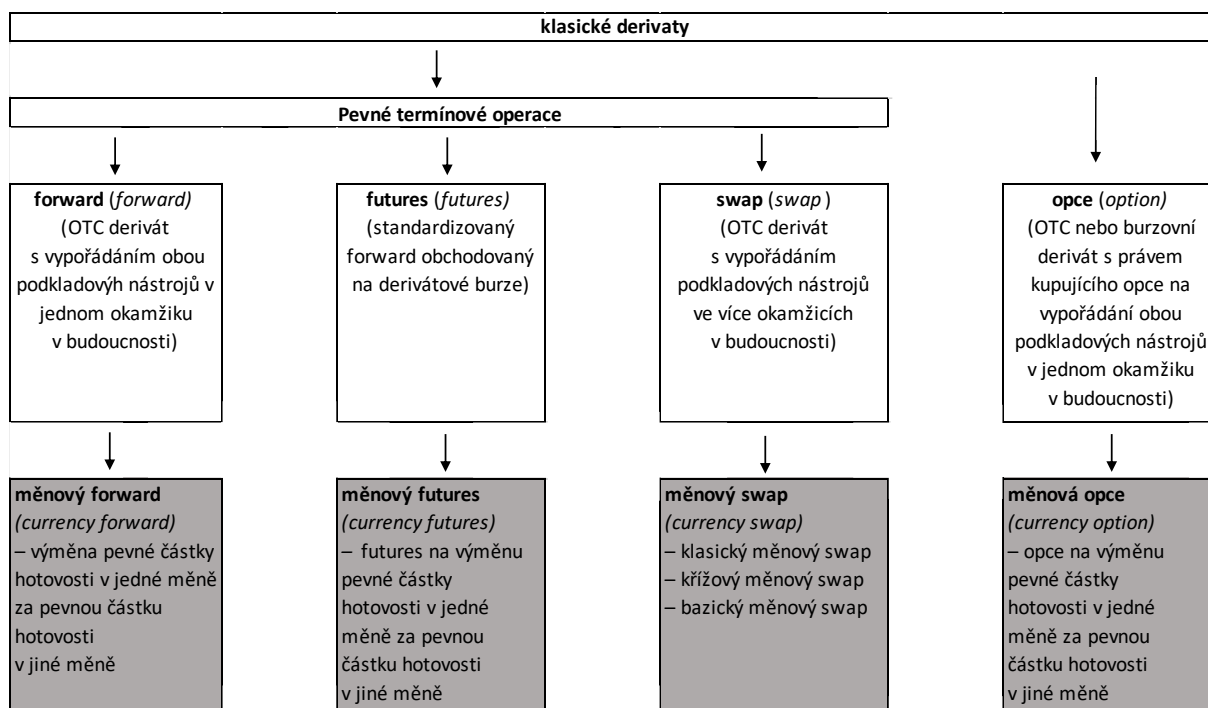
klasické deriváty

Pevné termínové operace

forward (forward)
(OTC derivát s vypořádáním obou podkladových nástrojů v jednom okamžiku v budoucnosti)

futures (futures)
(standardizovaný forward obchodovaný na derivátové burze)

swap (swap )
(OTC derivát s vypořádáním podkladových nástrojů ve více okamžicích v budoucnosti)

opce (option)
(OTC nebo burzovní derivát s právem kupujícího opce na vypořádání obou podkladových nástrojů v jednom okamžiku v budoucnosti)

měnový forward
(currency forward)
– výměna pevné částky hotovosti v jedné měně za pevnou částku hotovosti v jiné měně

měnový futures
(currency futures)
– futures na výměnu pevné částky hotovosti v jedné měně za pevnou částku hotovosti v jiné měně

měnový swap
(currency swap)
– klasický měnový swap
– křížový měnový swap
– bazický měnový swap

měnová opce
(currency option)
– opce na výměnu pevné částky hotovosti v jedné měně za pevnou částku hotovosti v jiné měně